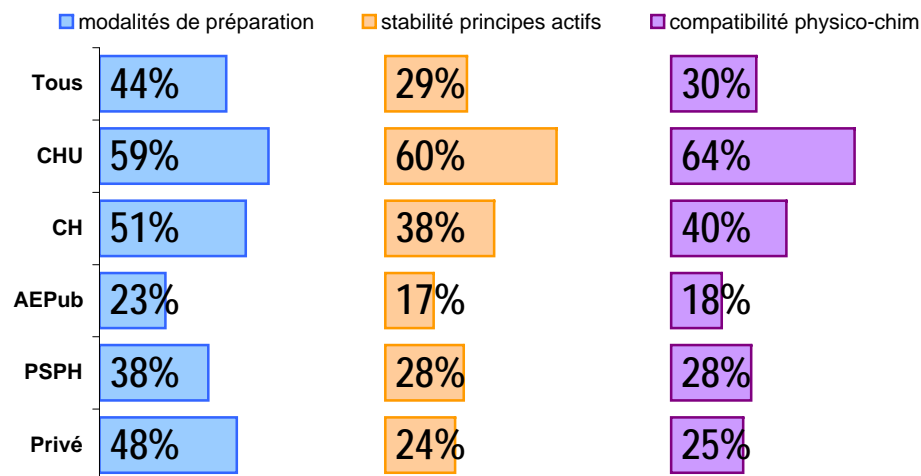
modalités de préparation | stabilité principes actifs | compatibilité physico-chim

| | modalités de préparation | stabilité principes actifs | compatibilité physico-chim |
|---|---|---|---|
| Tous | 44% | 29% | 30% |
| CHU | 59% | 60% | 64% |
| CH | 51% | 38% | 40% |
| AEPub | 23% | 17% | 18% |
| PSPH | 38% | 28% | 28% |
| Privé | 48% | 24% | 25% |